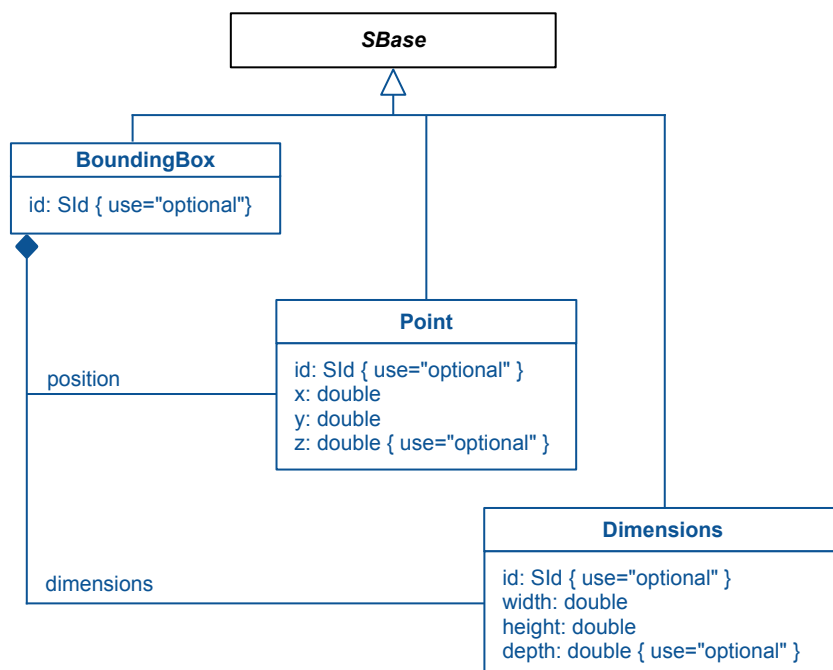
SBase

BoundingBox

id: SId { use="optional"}

Point

id: SId { use="optional" }
x: double
y: double
z: double { use="optional" }

position

Dimensions

id: SId { use="optional" }
width: double
height: double
depth: double { use="optional" }

dimensions